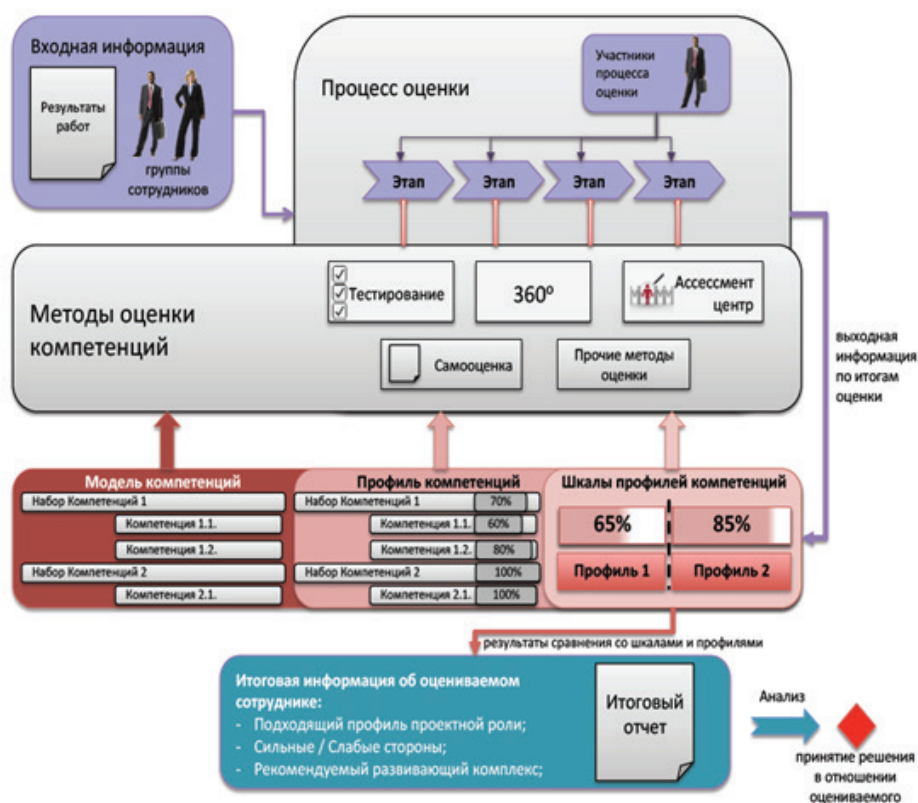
Входная информация

Результаты работ

группы сотрудников

Процесс оценки

Участники процесса оценки

Этап

Этап

Этап

Этап

Методы оценки компетенций

Тестирование

360º

Ассессмент центр

Самооценка

Прочие методы оценки

выходная информация по итогам оценки

Модель компетенций

Набор Компетенций 1

Компетенция 1.1.

Компетенция 1.2.

Набор Компетенций 2

Компетенция 2.1.

Профиль компетенций

Набор Компетенций 1 70%

Компетенция 1.1. 60%

Компетенция 1.2. 80%

Набор Компетенций 2 100%

Компетенция 2.1. 100%

Шкалы профилей компетенций

65%

85%

Профиль 1

Профиль 2

результаты сравнения со шкалами и профилями

Итоговая информация об оцениваемом сотруднике:
- Подходящий профиль проектной роли;
- Сильные / Слабые стороны;
- Рекомендуемый развивающий комплекс;

Итоговый отчет

Анализ

принятие решения в отношении оцениваемого